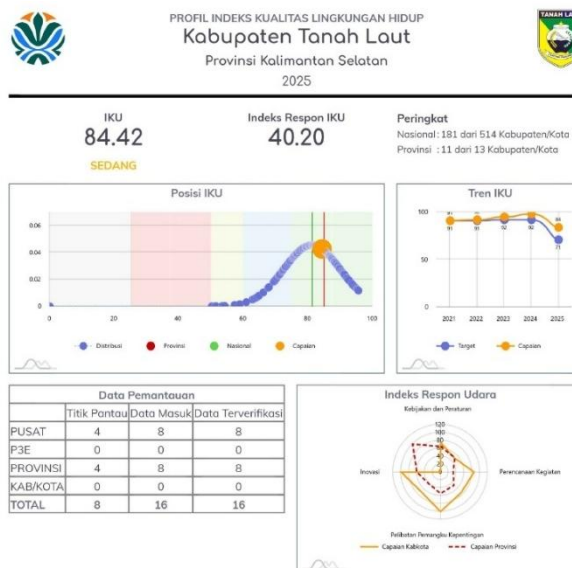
PROFIL INDEKS KUALITAS LINGKUNGAN HIDUP
Kabupaten Tanah Laut
Provinsi Kalimantan Selatan
2025

TANAH LA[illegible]

IKU
84.42
SEDANG

Indeks Respon IKU
40.20

Peringkat
Nasional : 181 dari 514 Kabupaten/Kota
Provinsi : 11 dari 13 Kabupaten/Kota

Posisi IKU
0.06
0.04
0.02
0
0 20 40 60 80 100
Distribusi Provinsi Nasional Capaian

Tren IKU
100
50
0
91 91 92 92 71
2021 2022 2023 2024 2025
Target Capaian

Data Pemantauan

| | Titik Pantau | Data Masuk | Data Terverifikasi |
|---|---|---|---|
| PUSAT | 4 | 8 | 8 |
| P3E | 0 | 0 | 0 |
| PROVINSI | 4 | 8 | 8 |
| KAB/KOTA | 0 | 0 | 0 |
| TOTAL | 8 | 16 | 16 |

Indeks Respon Udara
Kebijakan dan Peraturan
120
100
80
60
40
20
0
Inovasi
Perencanaan Kegiatan
Pelibatan Pemangku Kepentingan
Capaian Kabkota Capaian Provinsi